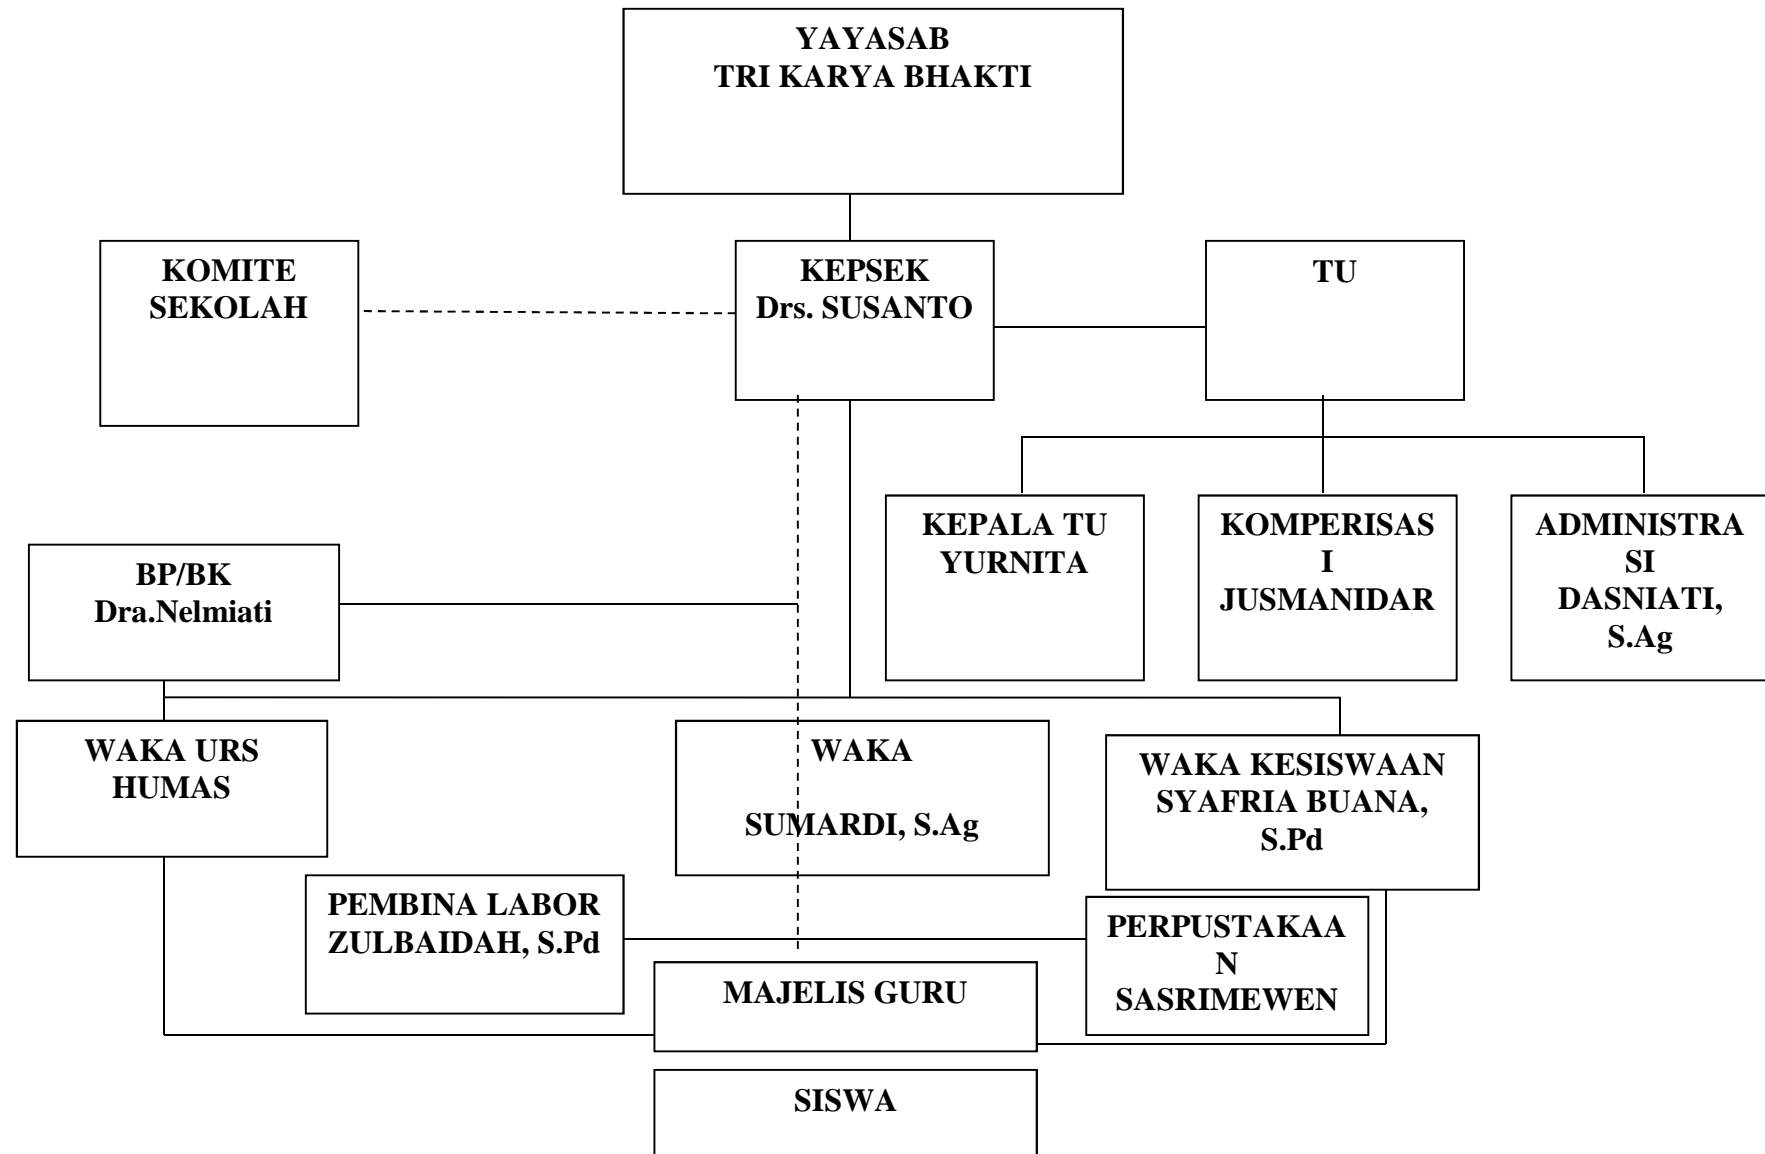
YAYASAB
TRI KARYA BHAKTI

KOMITE
SEKOLAH

KEPSEK
Drs. SUSANTO

TU

KEPALA TU
YURNITA

KOMPERISAS
I
JUSMANIDAR

ADMINISTRA
SI
DASNIATI,
S.Ag

BP/BK
Dra.Nelmiati

WAKA URS
HUMAS

WAKA

SUMARDI, S.Ag

WAKA KESISWAAN
SYAFRIA BUANA,
S.Pd

PEMBINA LABOR
ZULBAIDAH, S.Pd

PERPUSTAKAA
N
SASRIMEWEN

MAJELIS GURU

SISWA